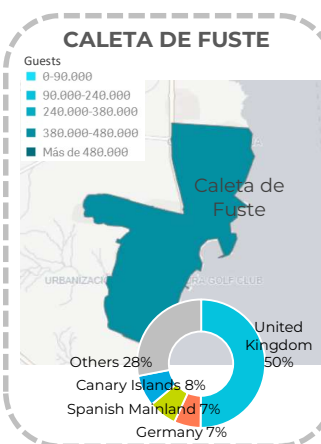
CALETA DE FUSTE

Guests
0-90.000
90.000-240.000
240.000-380.000
380.000-480.000
Más de 480.000

Caleta de Fuste

URBANIZAC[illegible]

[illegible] GOLF CLUB

United Kingdom 50%
Others 28%
Canary Islands 8%
Spanish Mainland 7%
Germany 7%